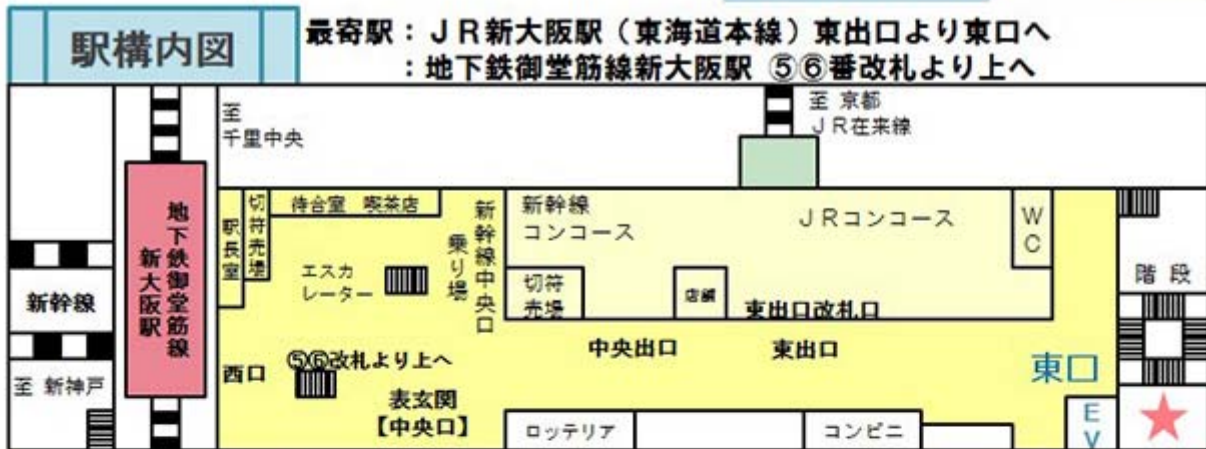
駅構内図

最寄駅：ＪＲ新大阪駅（東海道本線）東出口より東口へ
：地下鉄御堂筋線新大阪駅 ⑤⑥番改札より上へ

至
千里中央

至 京都
ＪＲ在来線

地下鉄御堂筋線
新大阪駅

新幹線

至 新神戸

駅長室

切符売場

待合室 喫茶店

エスカレーター

新幹線中央口乗り場

新幹線
コンコース

ＪＲコンコース

WC

切符売場

店舗

東出口改札口

階段

⑤⑥改札より上へ

西口

中央出口

東出口

東口

表玄関
【中央口】

ロッテリア

コンビニ

EV